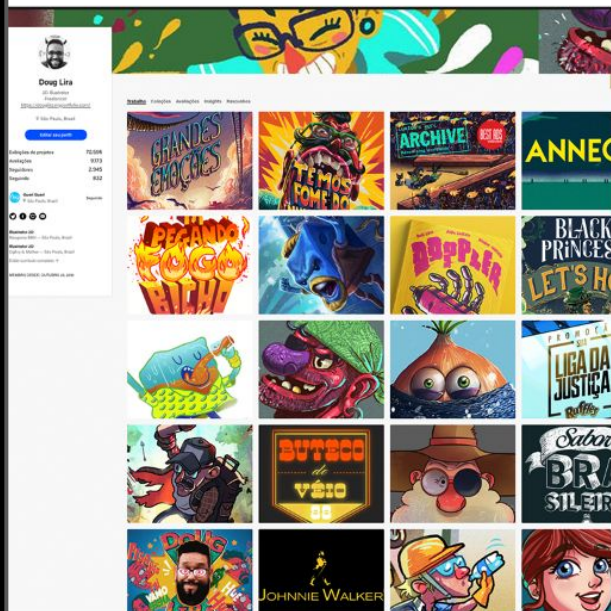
Doug Lira

2D Illustrator
Freelancer
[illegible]

São Paulo, Brasil

Editar seu perfil

Exibições de projetos 72.128
Avaliações 9.173
Seguidores 2.945
Seguindo 932

Quall Quall
São Paulo, Brasil
Seguindo

Illustrator 2D
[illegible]

Illustrator 2D
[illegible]

MEMBRO DESDE: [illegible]

Trabalho Coleções Avaliações Insights Rascunhos

GRANDES EMOÇÕES

TEMOS FOME DO

ARCHIVE

BEST ADS

ANNEC

PEGANDO FOGO BICHO

DOPPLER

BLACK PRINCES LET'S HO

PROMOÇÃO LIGA DA JUSTIÇA Ruffles

BUTECO do VÉIO

Sabor BRA SILEIR

Doug

JOHNNIE WALKER